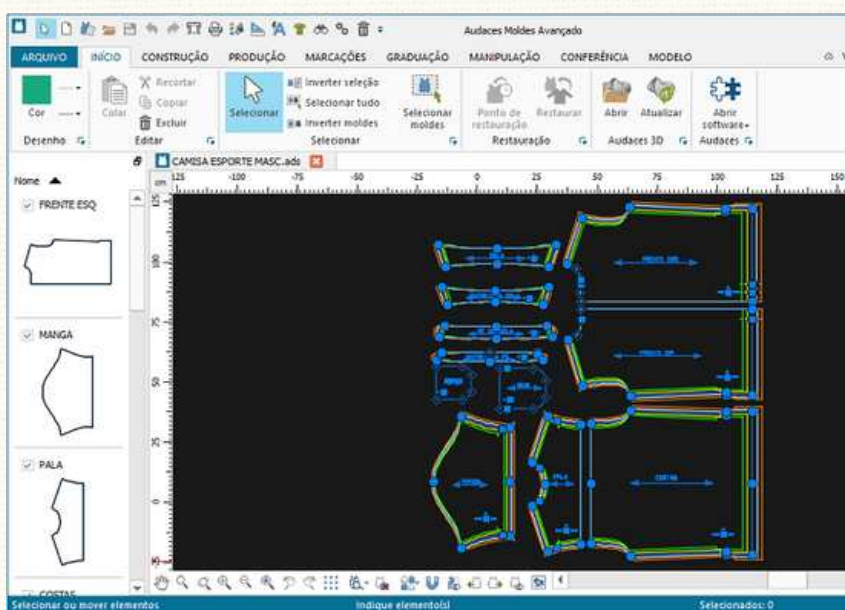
Audaces Moldes Avançado

ARQUIVO | INÍCIO | CONSTRUÇÃO | PRODUÇÃO | MARCAÇÕES | GRADUAÇÃO | MANIPULAÇÃO | CONFERÊNCIA | MODELO

Cor
Desenho
Colar
Recortar
Copiar
Excluir
Editar
Selecionar
Inverter seleção
Selecionar tudo
Inverter moldes
Selecionar moldes
Selecionar
Ponto de restauração
Restaurar
Restauração
Abrir
Atualizar
Audaces 3D
Abrir software+
Audaces

CAMISA ESPORTE MASC.ads

Nome
FRENTE ESQ
MANGA
PALA
COSTAS

cm
-125 -100 -75 -50 -25 0 25 50 75 100 125 150

Selecionar ou mover elementos
Indique elemento(s)
Selecionados: 0